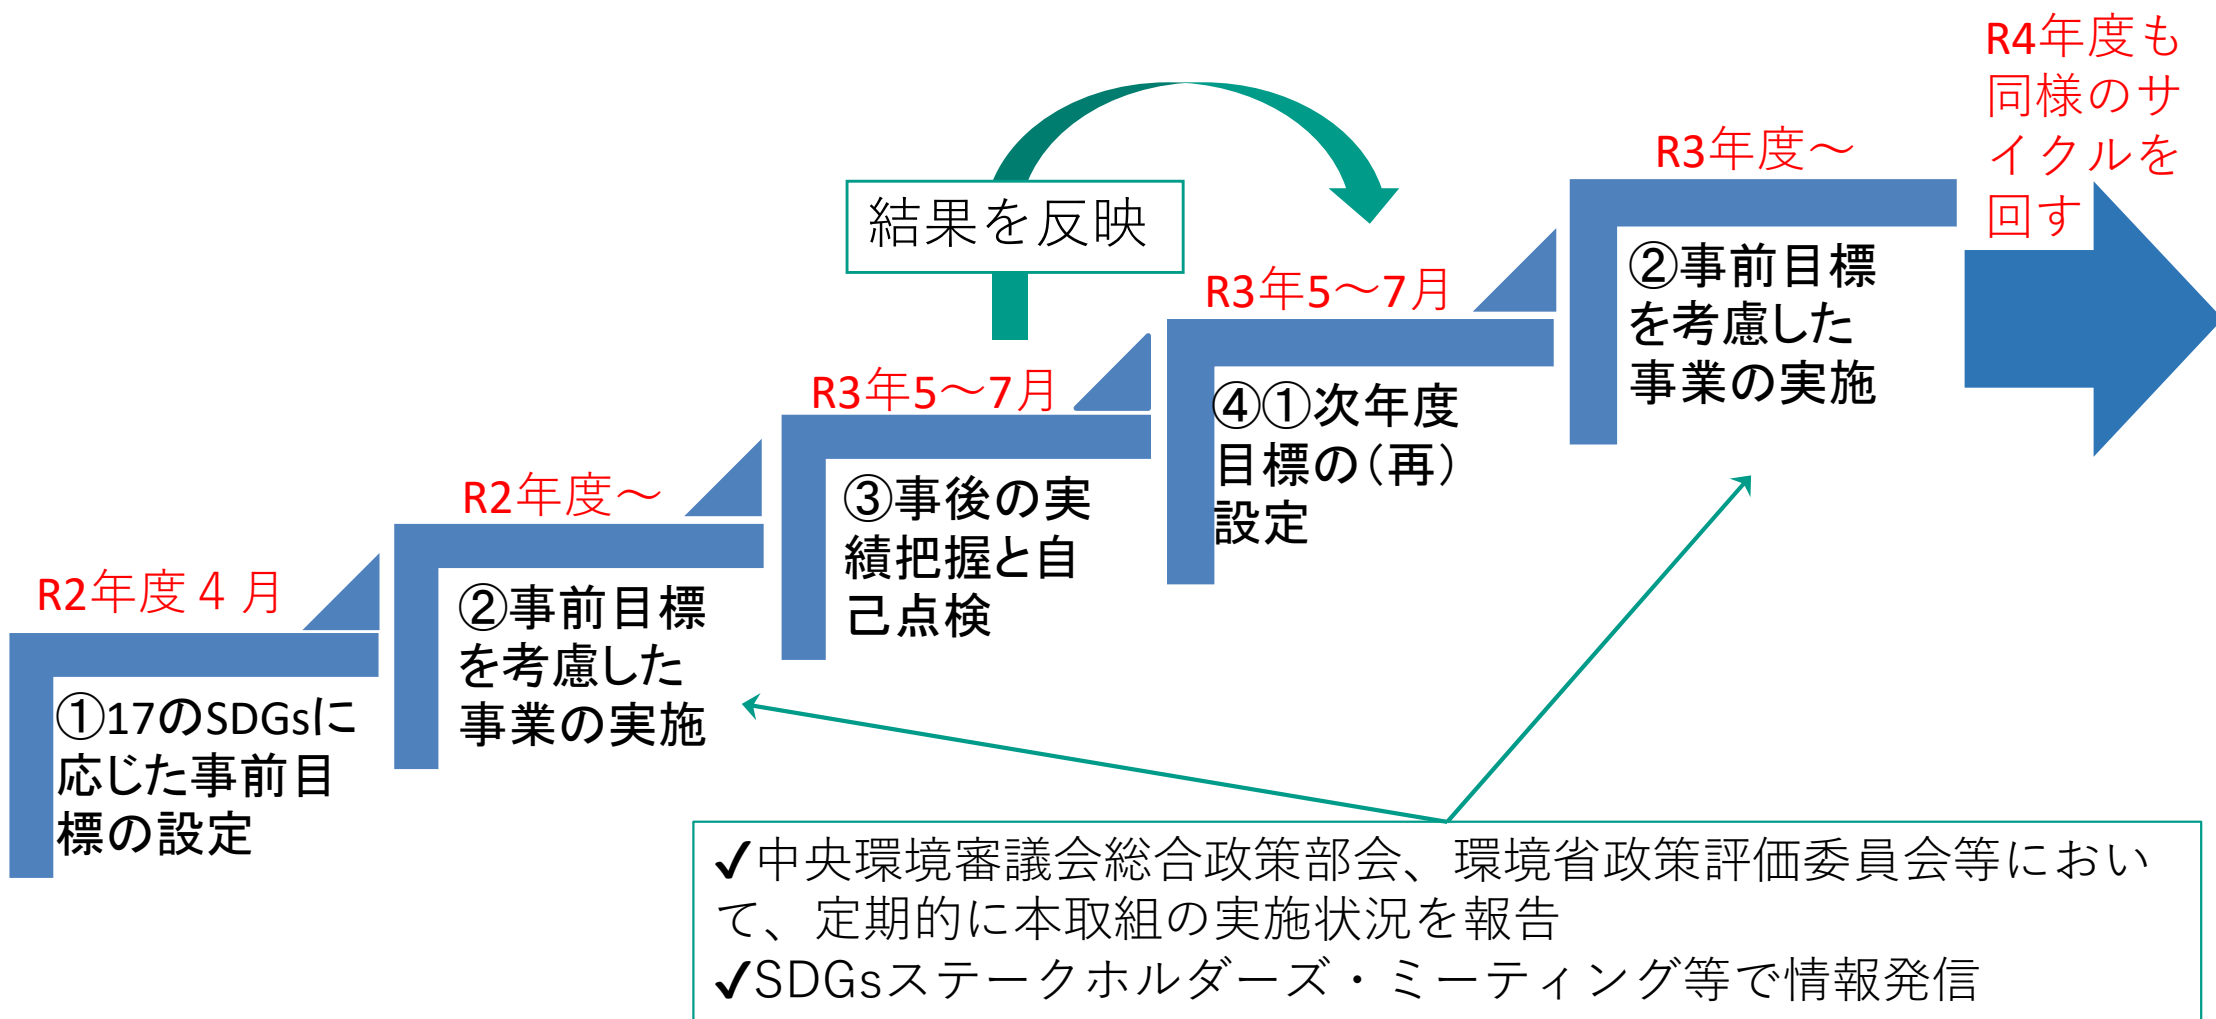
R4年度も同様のサイクルを回す

結果を反映

R3年度～

②事前目標を考慮した事業の実施

R3年5～7月

④①次年度目標の（再）設定

R3年5～7月

③事後の実績把握と自己点検

R2年度～

②事前目標を考慮した事業の実施

R2年度４月

①17のSDGsに応じた事前目標の設定

✔中央環境審議会総合政策部会、環境省政策評価委員会等において、定期的に本取組の実施状況を報告
✔SDGsステークホルダーズ・ミーティング等で情報発信